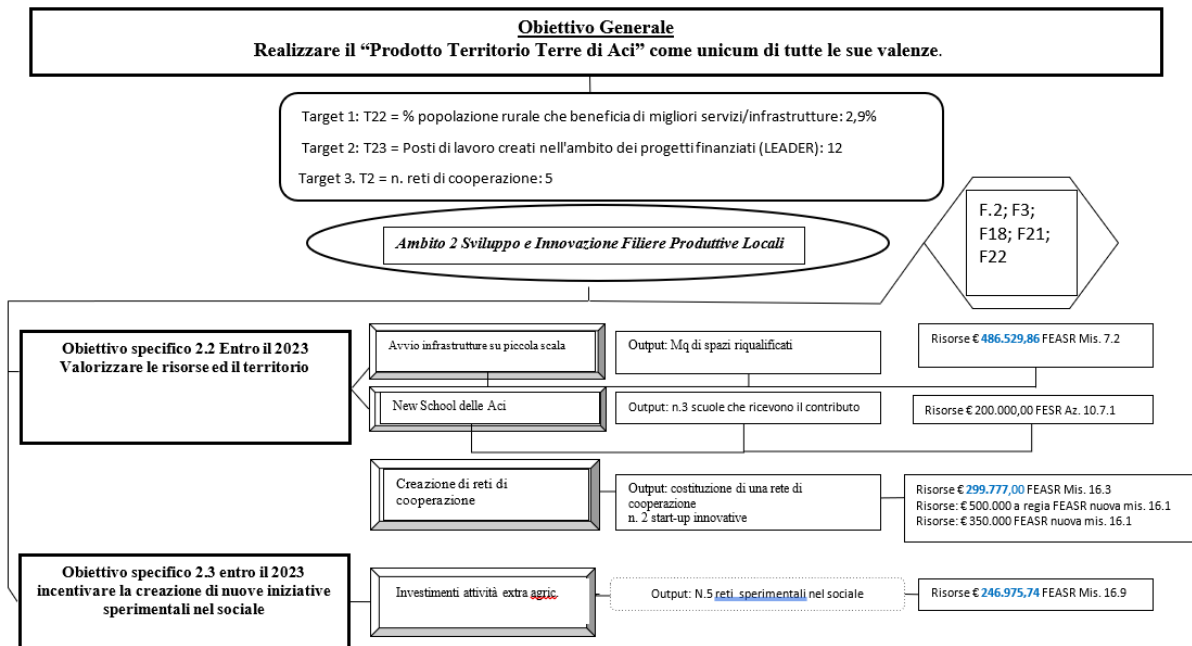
Obiettivo Generale
Realizzare il “Prodotto Territorio Terre di Aci” come unicum di tutte le sue valenze.

Target 1: T22 = % popolazione rurale che beneficia di migliori servizi/infrastrutture: 2,9%

Target 2: T23 = Posti di lavoro creati nell'ambito dei progetti finanziati (LEADER): 12

Target 3. T2 = n. reti di cooperazione: 5

F.2; F3; F18; F21; F22

Ambito 2 Sviluppo e Innovazione Filiere Produttive Locali

Obiettivo specifico 2.2 Entro il 2023 Valorizzare le risorse ed il territorio

Avvio infrastrutture su piccola scala

Output: Mq di spazi riqualificati

Risorse € 486.529,86 FEASR Mis. 7.2

New School delle Aci

Output: n.3 scuole che ricevono il contributo

Risorse € 200.000,00 FESR Az. 10.7.1

Creazione di reti di cooperazione

Output: costituzione di una rete di cooperazione
n. 2 start-up innovative

Risorse € 299.777,00 FEASR Mis. 16.3
Risorse: € 500.000 a regia FEASR nuova mis. 16.1
Risorse: € 350.000 FEASR nuova mis. 16.1

Obiettivo specifico 2.3 entro il 2023 incentivare la creazione di nuove iniziative sperimentali nel sociale

Investimenti attività extra agric.

Output: N.5 reti sperimentali nel sociale

Risorse € 246.975,74 FEASR Mis. 16.9